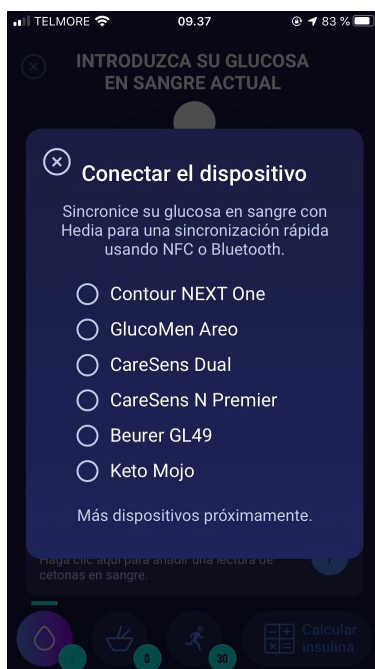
TELMORE 09.37 83 %

INTRODUZCA SU GLUCOSA EN SANGRE ACTUAL

Conectar el dispositivo

Sincronice su glucosa en sangre con Hedia para una sincronización rápida usando NFC o Bluetooth.

Contour NEXT One

GlucoMen Areo

CareSens Dual

CareSens N Premier

Beurer GL49

Keto Mojo

Más dispositivos próximamente.

Haga clic aquí para añadir una lectura de cetonas en sangre.

0

30

Calcular insulina